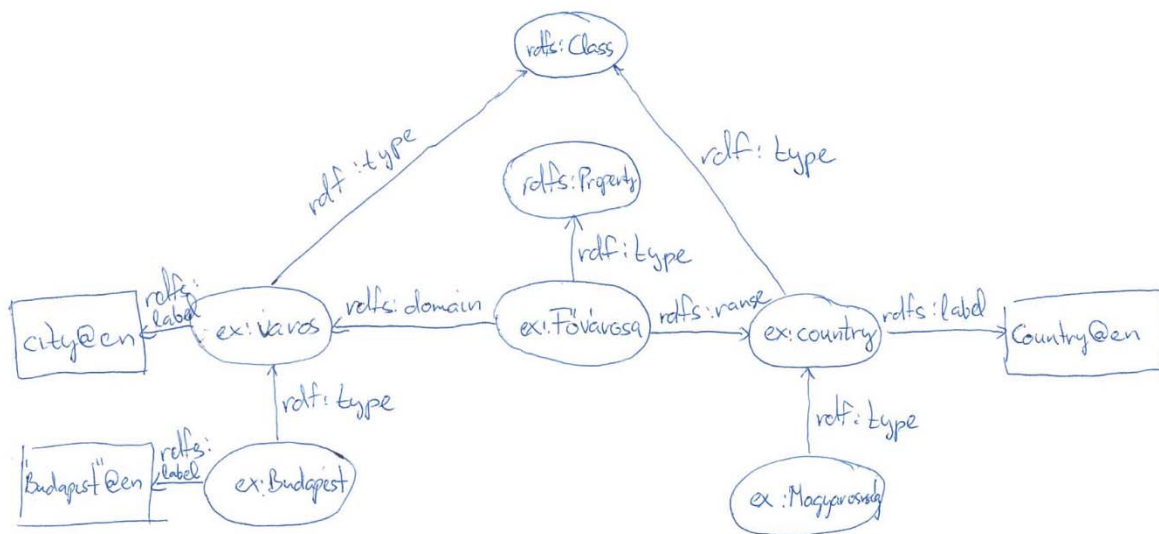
rdfs:Class

rdf:type

rdf:type

rdfs:Property

rdf:type

rdfs:label

city@en

ex:varos

rdfs:domain

ex:Fővárosa

rdfs:range

ex:country

rdfs:label

Country@en

rdf:type

rdf:type

rdfs:label

"Budapest"@en

ex:Budapest

ex:Magyarország